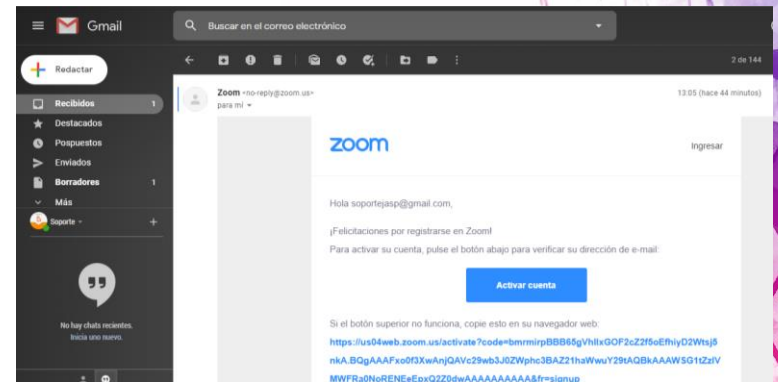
Gmail

Buscar en el correo electrónico

2 de 144

Redactar

Recibidos 1
Destacados
Pospuestos
Enviados
Borradores 1
Más

Soporte

No hay chats recientes.
Inicia uno nuevo.

Zoom <no-reply@zoom.us>
para mí

13:05 (hace 44 minutos)

zoom

Ingresar

Hola soportejasp@gmail.com,

¡Felicitaciones por registrarse en Zoom!

Para activar su cuenta, pulse el botón abajo para verificar su dirección de e-mail:

Activar cuenta

Si el botón superior no funciona, copie esto en su navegador web:

https://us04web.zoom.us/activate?code=bmrmirpBBB65gVhllxGOF2cZ2f5oEfhiyD2Wtsj5nkA.BQgAAAFxo0f3XwAnjQAVc29wb3J0ZWphc3BAZ21haWwuY29tAQBkAAAWSG1tZzlVMWFRa0NoRENEeEpxQ2Z0dwAAAAAAAAAA&fr=signup